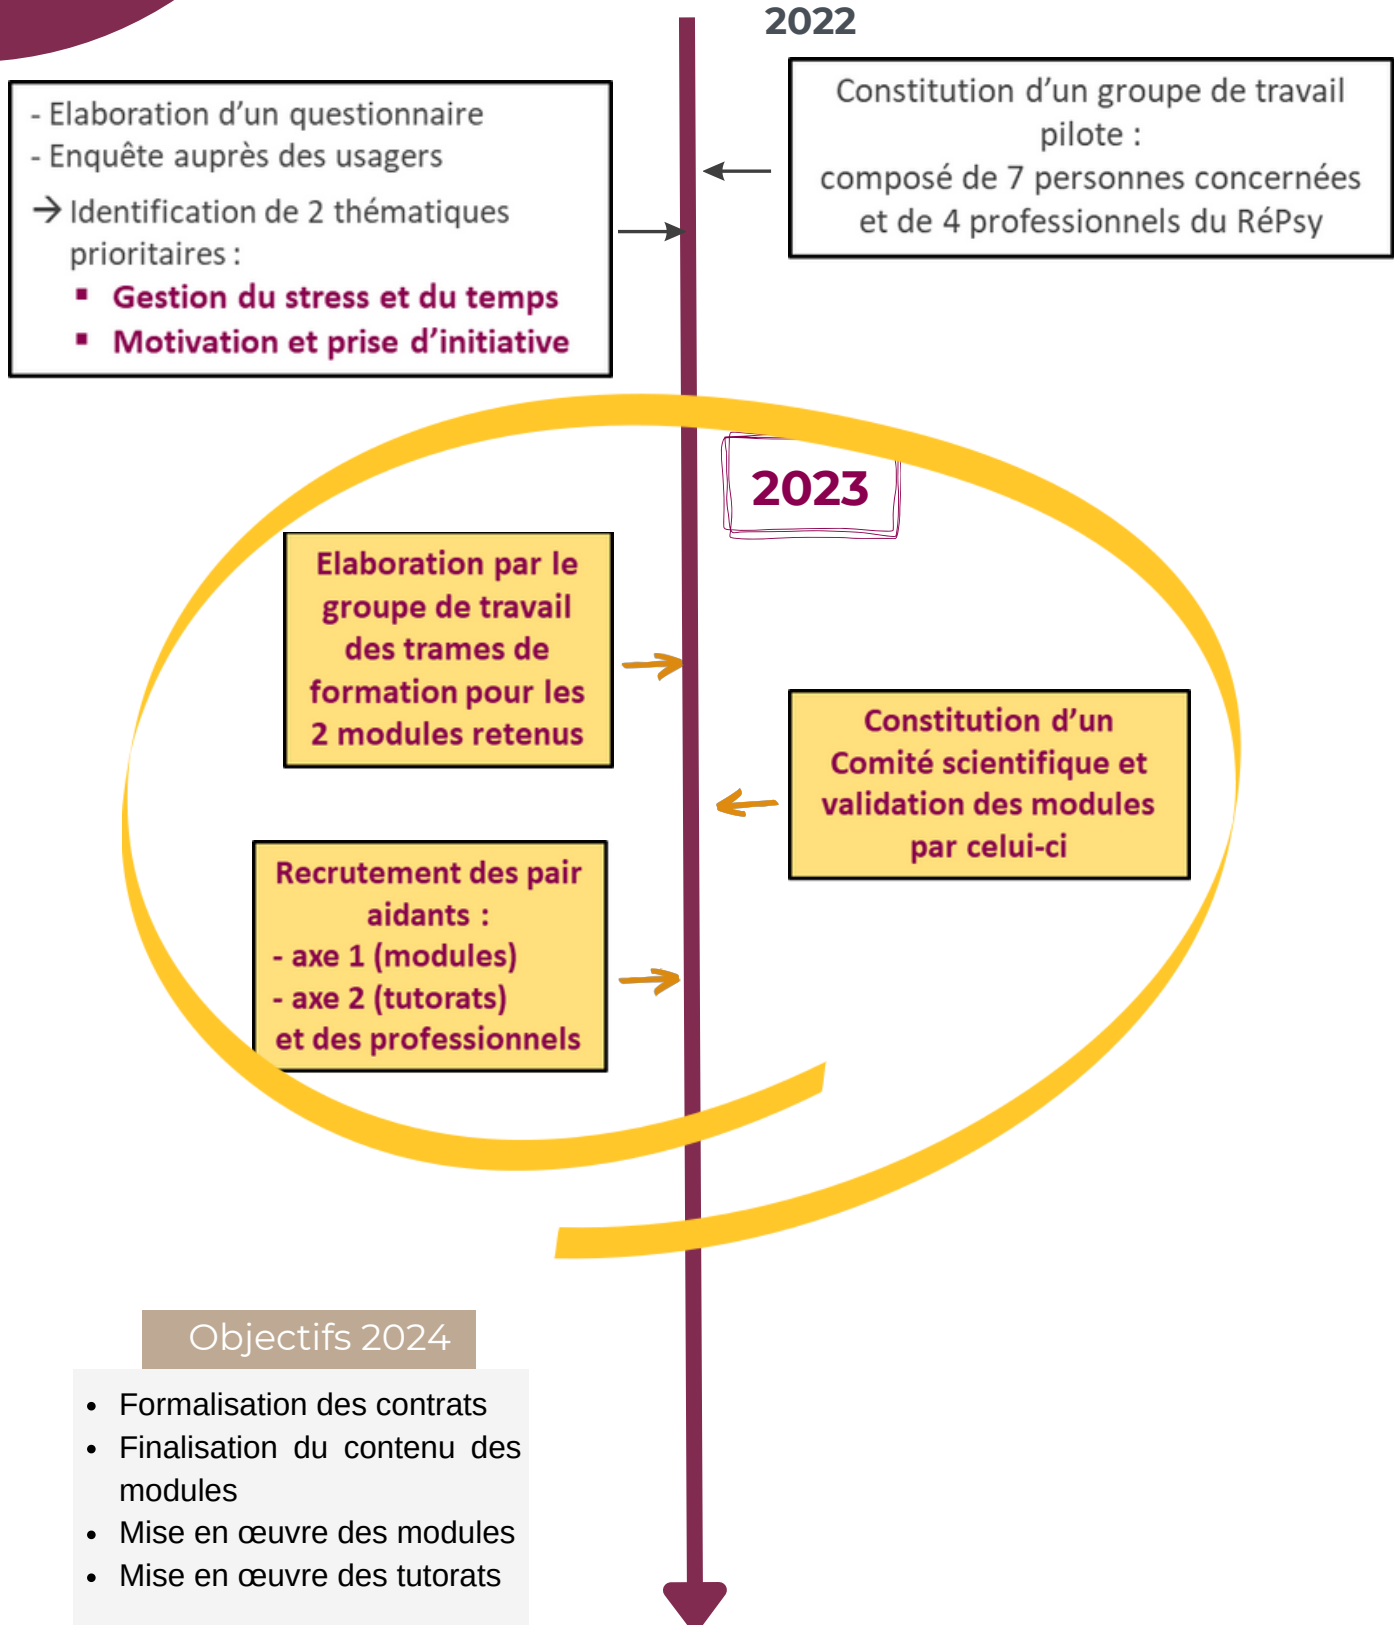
2022

- Elaboration d'un questionnaire
- Enquête auprès des usagers
→ Identification de 2 thématiques prioritaires :
▪ Gestion du stress et du temps
▪ Motivation et prise d'initiative

Constitution d'un groupe de travail pilote :
composé de 7 personnes concernées et de 4 professionnels du RéPsy

2023

Elaboration par le groupe de travail des trames de formation pour les 2 modules retenus

Constitution d'un Comité scientifique et validation des modules par celui-ci

Recrutement des pair aidants :
- axe 1 (modules)
- axe 2 (tutorats)
et des professionnels

Objectifs 2024

- Formalisation des contrats
- Finalisation du contenu des modules
- Mise en œuvre des modules
- Mise en œuvre des tutorats